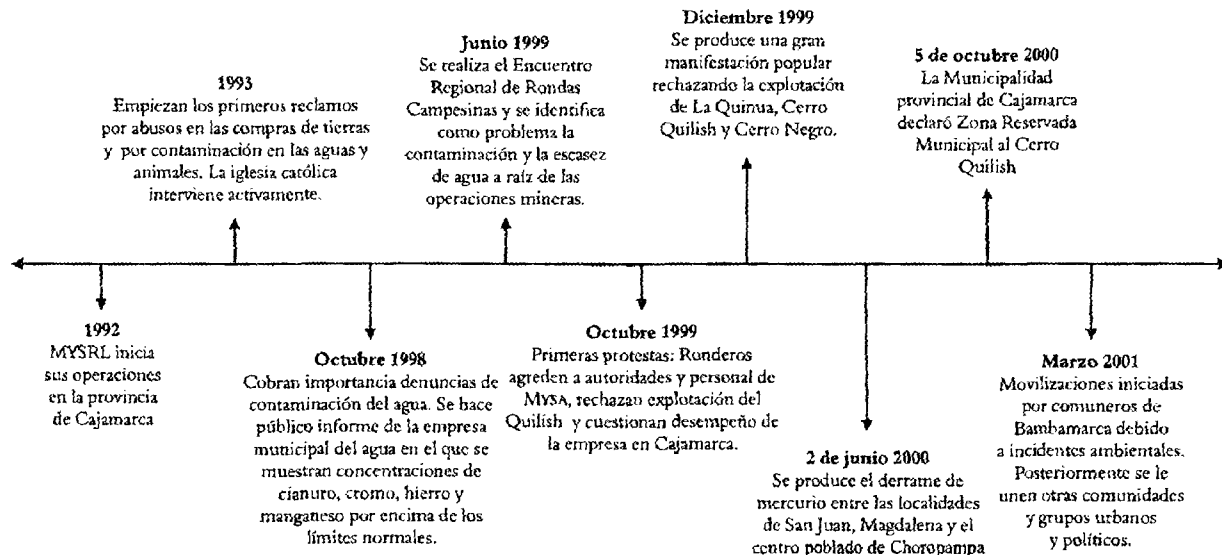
1992
MYSRL inicia sus operaciones en la provincia de Cajamarca

1993
Empiezan los primeros reclamos por abusos en las compras de tierras y por contaminación en las aguas y animales. La iglesia católica interviene activamente.

Octubre 1998
Cobran importancia denuncias de contaminación del agua. Se hace público informe de la empresa municipal del agua en el que se muestran concentraciones de cianuro, cromo, hierro y manganeso por encima de los límites normales.

Junio 1999
Se realiza el Encuentro Regional de Rondas Campesinas y se identifica como problema la contaminación y la escasez de agua a raíz de las operaciones mineras.

Octubre 1999
Primeras protestas: Ronderos agreden a autoridades y personal de MYSA, rechazan explotación del Quilish y cuestionan desempeño de la empresa en Cajamarca.

Diciembre 1999
Se produce una gran manifestación popular rechazando la explotación de La Quinua, Cerro Quilish y Cerro Negro.

2 de junio 2000
Se produce el derrame de mercurio entre las localidades de San Juan, Magdalena y el centro poblado de Choropampa

5 de octubre 2000
La Municipalidad provincial de Cajamarca declaró Zona Reservada Municipal al Cerro Quilish

Marzo 2001
Movilizaciones iniciadas por comuneros de Bambamarca debido a incidentes ambientales. Posteriormente se le unen otras comunidades y grupos urbanos y políticos.